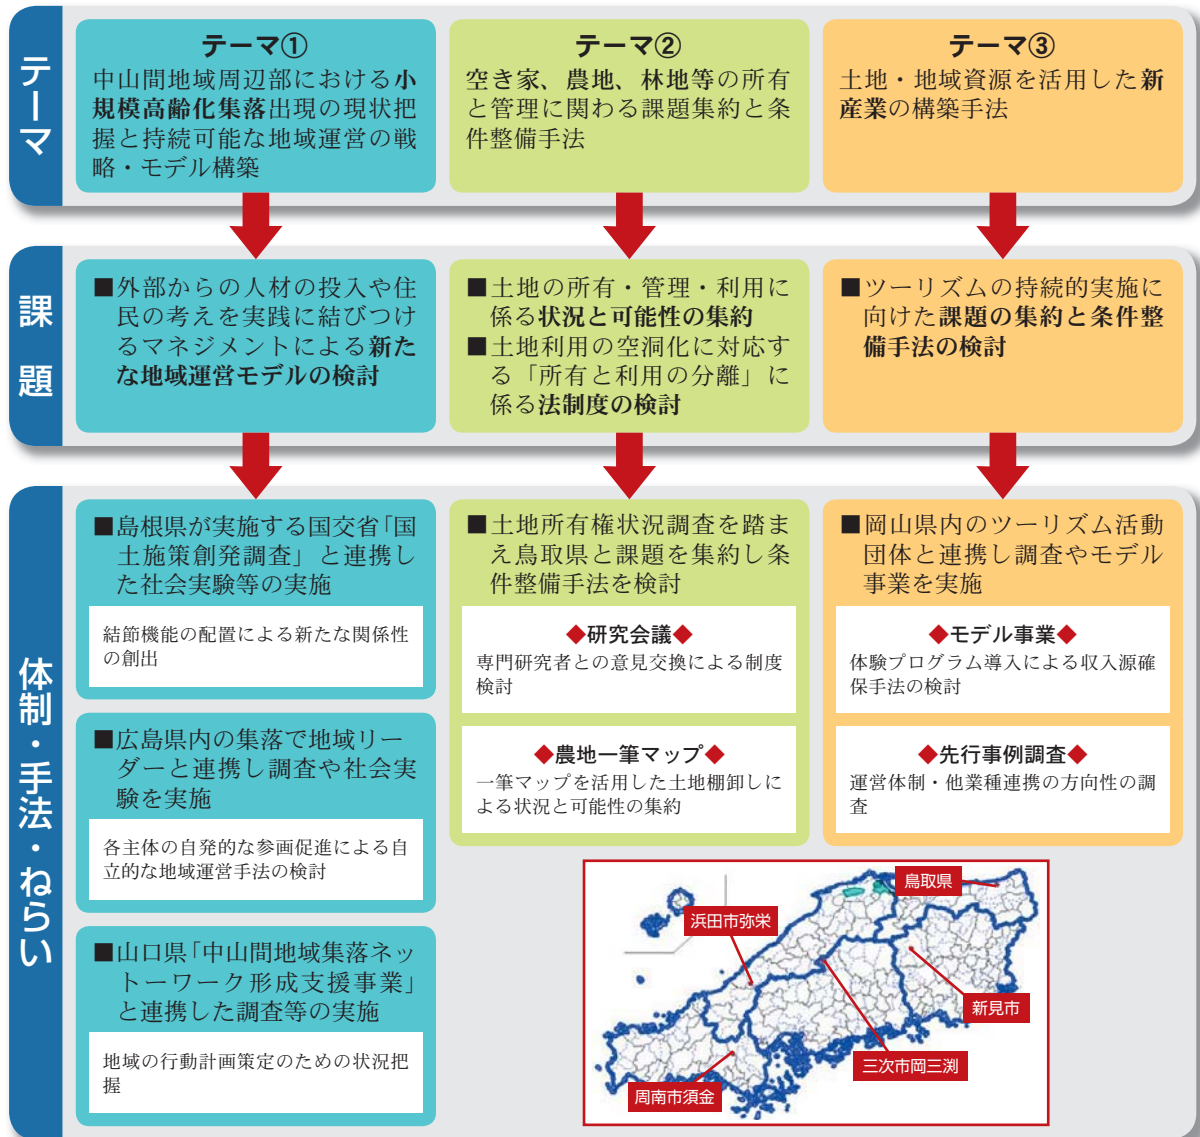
テーマ

テーマ①
中山間地域周辺部における小規模高齢化集落出現の現状把握と持続可能な地域運営の戦略・モデル構築

テーマ②
空き家、農地、林地等の所有と管理に関わる課題集約と条件整備手法

テーマ③
土地・地域資源を活用した新産業の構築手法

課題

■外部からの人材の投入や住民の考えを実践に結びつけるマネジメントによる新たな地域運営モデルの検討

■土地の所有・管理・利用に係る状況と可能性の集約
■土地利用の空洞化に対応する「所有と利用の分離」に係る法制度の検討

■ツーリズムの持続的実施に向けた課題の集約と条件整備手法の検討

体制・手法・ねらい

■島根県が実施する国交省「国土施策創発調査」と連携した社会実験等の実施

結節機能の配置による新たな関係性の創出

■広島県内の集落で地域リーダーと連携し調査や社会実験を実施

各主体の自発的な参画促進による自立的な地域運営手法の検討

■山口県「中山間地域集落ネットワーク形成支援事業」と連携した調査等の実施

地域の行動計画策定のための状況把握

■土地所有権状況調査を踏まえ鳥取県と課題を集約し条件整備手法を検討

◆研究会議◆
専門研究者との意見交換による制度検討

◆農地一筆マップ◆
一筆マップを活用した土地棚卸しによる状況と可能性の集約

■岡山県内のツーリズム活動団体と連携し調査やモデル事業を実施

◆モデル事業◆
体験プログラム導入による収入源確保手法の検討

◆先行事例調査◆
運営体制・他業種連携の方向性の調査

鳥取県
浜田市弥栄
新見市
三次市岡三渕
周南市須金